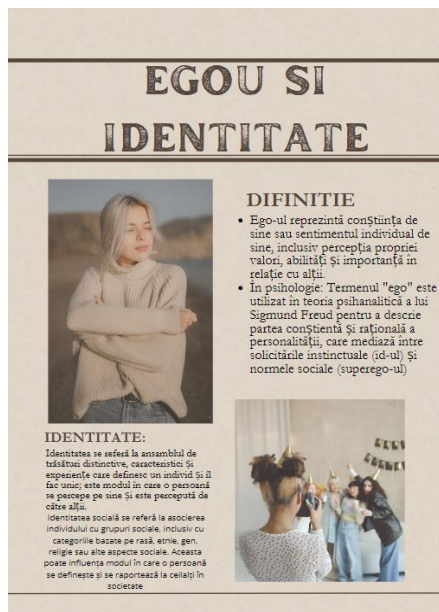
EGOU SI IDENTITATE

DIFINITIE

• Ego-ul reprezintă conștiința de sine sau sentimentul individual de sine, inclusiv percepția propriei valori, abilități și importanță în relație cu alții.
• În psihologie: Termenul "ego" este utilizat în teoria psihanalitică a lui Sigmund Freud pentru a descrie partea conștientă și rațională a personalității, care mediază între solicitările instinctuale (id-ul) și normele sociale (superego-ul)

IDENTITATE:

Identitatea se referă la ansamblul de trăsături distinctive, caracteristici și experiențe care definesc un individ și îl fac unic; este modul în care o persoană se percepe pe sine și este percepută de către alții.

Identitatea socială se referă la asocierea individului cu grupuri sociale, inclusiv cu categoriile bazate pe rasă, etnie, gen, religie sau alte aspecte sociale. Aceasta poate influența modul în care o persoană se definește și se raportează la ceilalți în societate